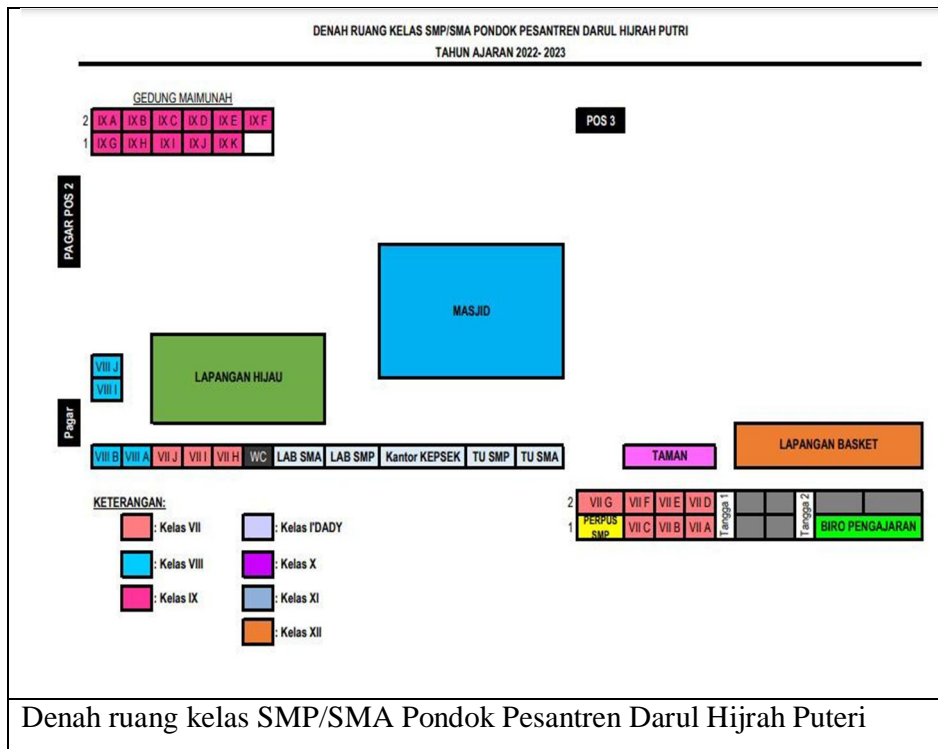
DENAH RUANG KELAS SMP/SMA PONDOK PESANTREN DARUL HIJRAH PUTRI
TAHUN AJARAN 2022- 2023

GEDUNG MAIMUNAH

| 2 | IX A | IX B | IX C | IX D | IX E | IX F |
|---|---|---|---|---|---|---|
| 1 | IX G | IX H | IX I | IX J | IX K | |

POS 3

PAGAR POS 2

MASJID

VIII J
VIII I

LAPANGAN HIJAU

Pagar

VIII B | VIII A | VII J | VII I | VII H | WC | LAB SMA | LAB SMP | Kantor KEPSEK | TU SMP | TU SMA

TAMAN

LAPANGAN BASKET

| 2 | VII G | VII F | VII E | VII D | Tangga 1 | | | Tangga 2 | | |
|---|---|---|---|---|---|---|---|---|---|---|
| 1 | PERPUS SMP | VII C | VII B | VII A | | | | | BIRO PENGAJARAN | |

KETERANGAN:
: Kelas VII
: Kelas VIII
: Kelas IX
: Kelas I'DADY
: Kelas X
: Kelas XI
: Kelas XII

Denah ruang kelas SMP/SMA Pondok Pesantren Darul Hijrah Puteri